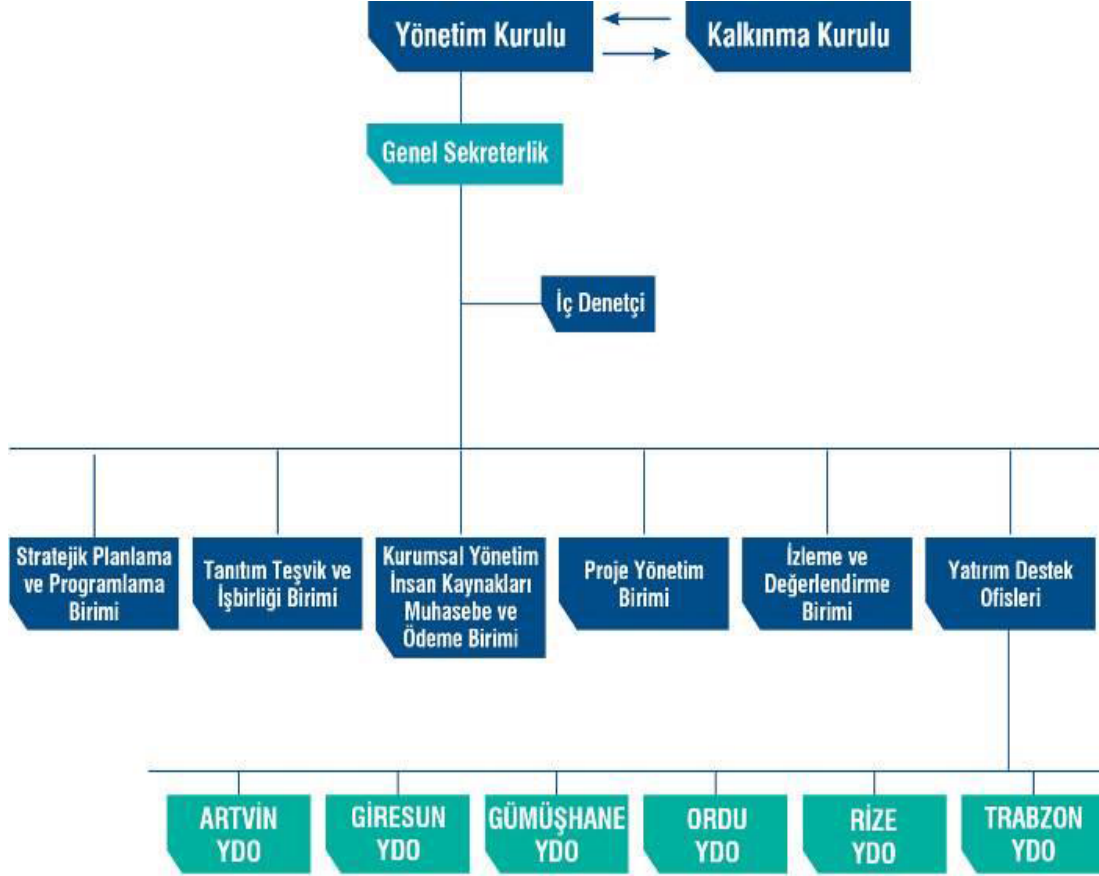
Yönetim Kurulu

Kalkınma Kurulu

Genel Sekreterlik

İç Denetçi

Stratejik Planlama ve Programlama Birimi

Tanıtım Teşvik ve İşbirliği Birimi

Kurumsal Yönetim İnsan Kaynakları Muhasebe ve Ödeme Birimi

Proje Yönetim Birimi

İzleme ve Değerlendirme Birimi

Yatırım Destek Ofisleri

ARTVİN YDO

GİRESUN YDO

GÜMÜŞHANE YDO

ORDU YDO

RİZE YDO

TRABZON YDO